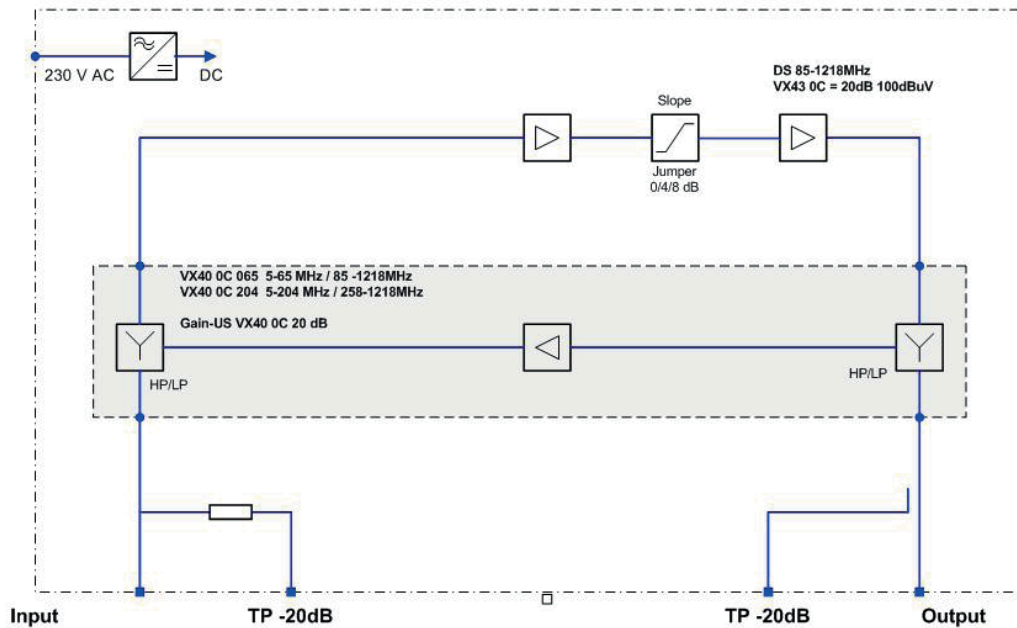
230 V AC

DC

DS 85-1218MHz
VX43 0C = 20dB 100dBuV

Slope

Jumper
0/4/8 dB

VX40 0C 065 5-65 MHz / 85 -1218MHz
VX40 0C 204 5-204 MHz / 258-1218MHz

Gain-US VX40 0C 20 dB

HP/LP

HP/LP

Input

TP -20dB

TP -20dB

Output